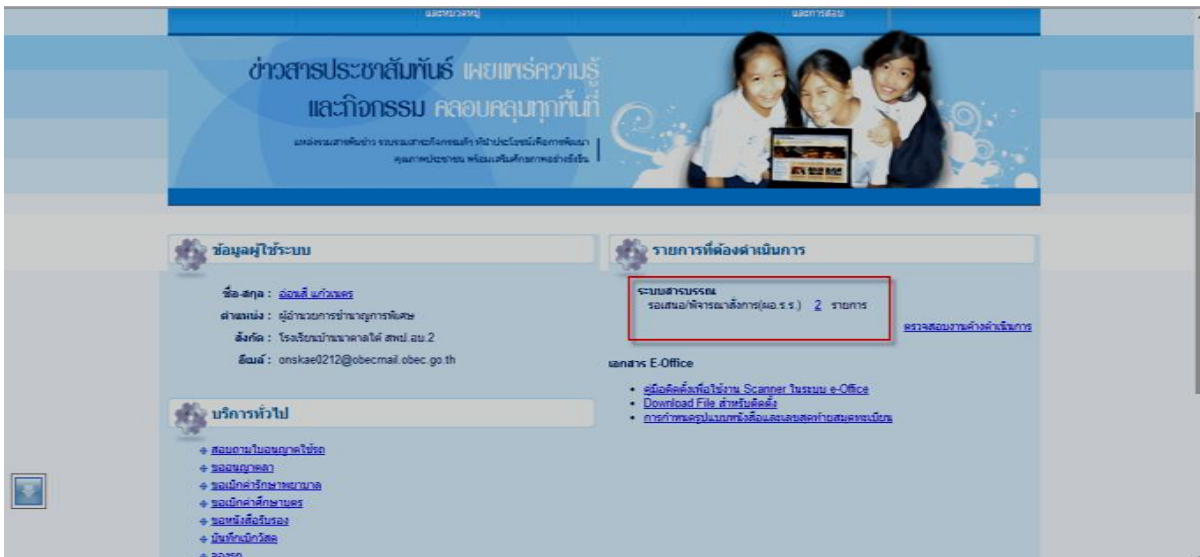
และหมวดหมู่ และการสอบ

ข่าวสารประชาสัมพันธ์ เผยแพร่ความรู้ และกิจกรรม ครอบคลุมทุกพื้นที่

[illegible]

ข้อมูลผู้ใช้ระบบ

ชื่อ-สกุล : อ่อนสี แก้วนคร
ตำแหน่ง : ผู้อำนวยการชำนาญการพิเศษ
สังกัด : โรงเรียนบ้านนาคาลใต้ สพป.อบ.2
อีเมล์ : onskae0212@obecmail.obec.go.th

บริการทั่วไป

สอบถามใบอนุญาตใช้รถ
ขออนุญาตลา
ขอเบิกค่ารักษาพยาบาล
ขอเบิกค่าศึกษาบุตร
ขอหนังสือรับรอง
บันทึกเบิกวัสดุ
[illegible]

รายการที่ต้องดำเนินการ

ระบบสารบรรณ
รอเสนอ/พิจารณาสั่งการ(ผอ.ร.ร.) 2 รายการ

ตรวจสอบงานค้างดำเนินการ

เอกสาร E-Office

คู่มือติดตั้งเพื่อใช้งาน Scanner ในระบบ e-Office
Download File สำหรับติดตั้ง
การกำหนดรูปแบบหนังสือและเลขสดท้ายสมุดทะเบียน